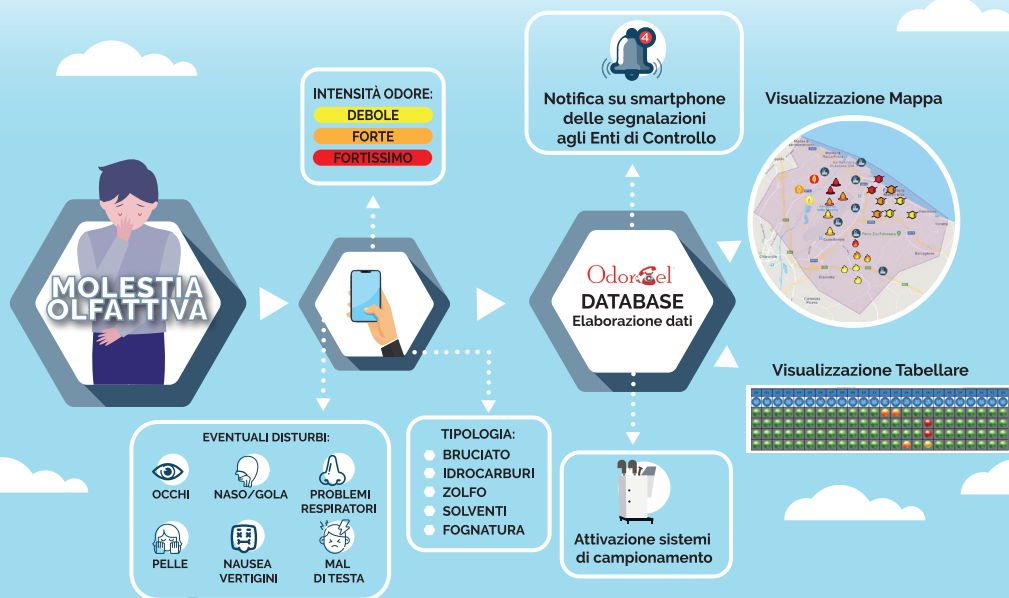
MOLESTIA OLFATTIVA

INTENSITÀ ODORE:
DEBOLE
FORTE
FORTISSIMO

4

Notifica su smartphone delle segnalazioni agli Enti di Controllo

Visualizzazione Mappa

Odortel

DATABASE
Elaborazione dati

Visualizzazione Tabellare

EVENTUALI DISTURBI:
OCCHI
NASO/GOLA
PROBLEMI RESPIRATORI
PELLE
NAUSEA VERTIGINI
MAL DI TESTA

TIPOLOGIA:
BRUCIATO
IDROCARBURI
ZOLFO
SOLVENTI
FOGNATURA

Attivazione sistemi di campionamento